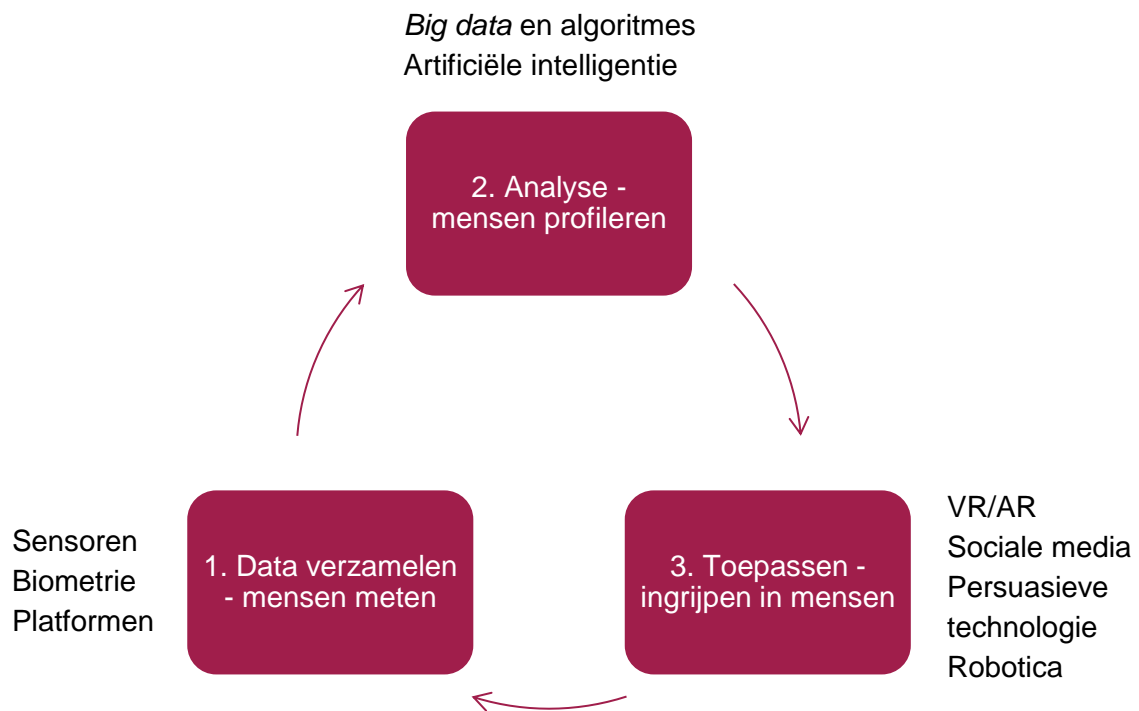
Big data en algoritmes
Artificiële intelligentie

2. Analyse - mensen profileren

Sensoren
Biometrie
Platformen

1. Data verzamelen - mensen meten

3. Toepassen - ingrijpen in mensen

VR/AR
Sociale media
Persuasieve technologie
Robotica